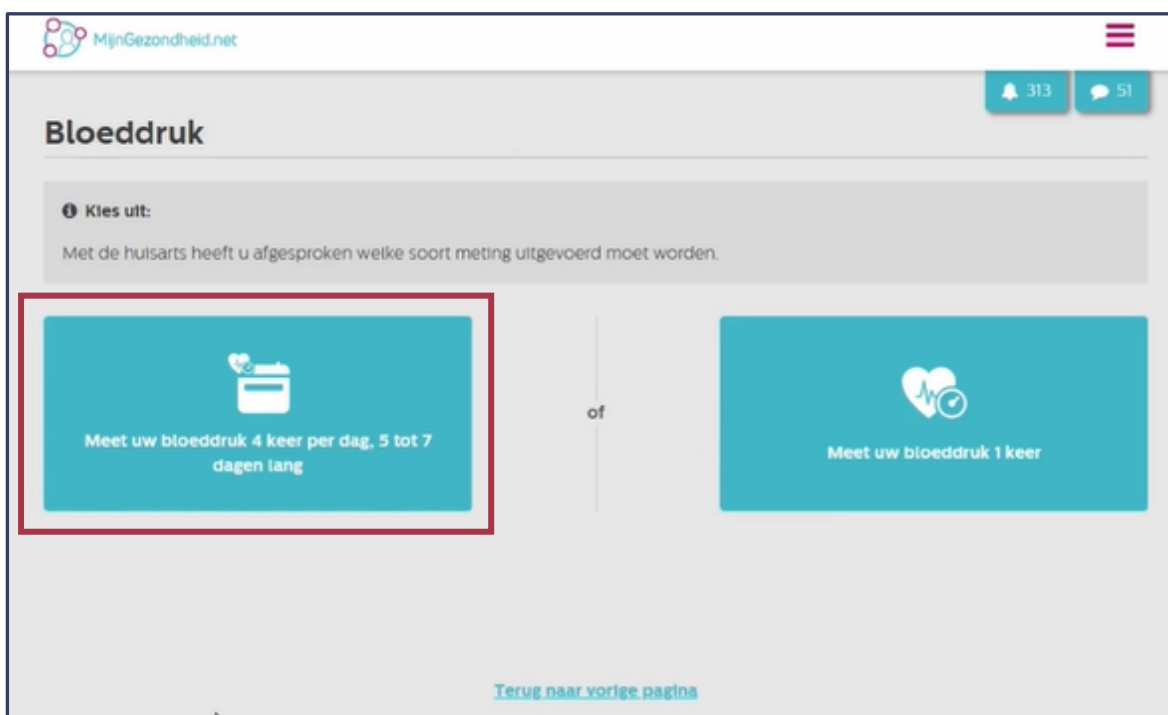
MijnGezondheid.net

313

51

Bloeddruk

Kies uit:

Met de huisarts heeft u afgesproken welke soort meting uitgevoerd moet worden.

Meet uw bloeddruk 4 keer per dag, 5 tot 7 dagen lang

of

Meet uw bloeddruk 1 keer

Terug naar vorige pagina